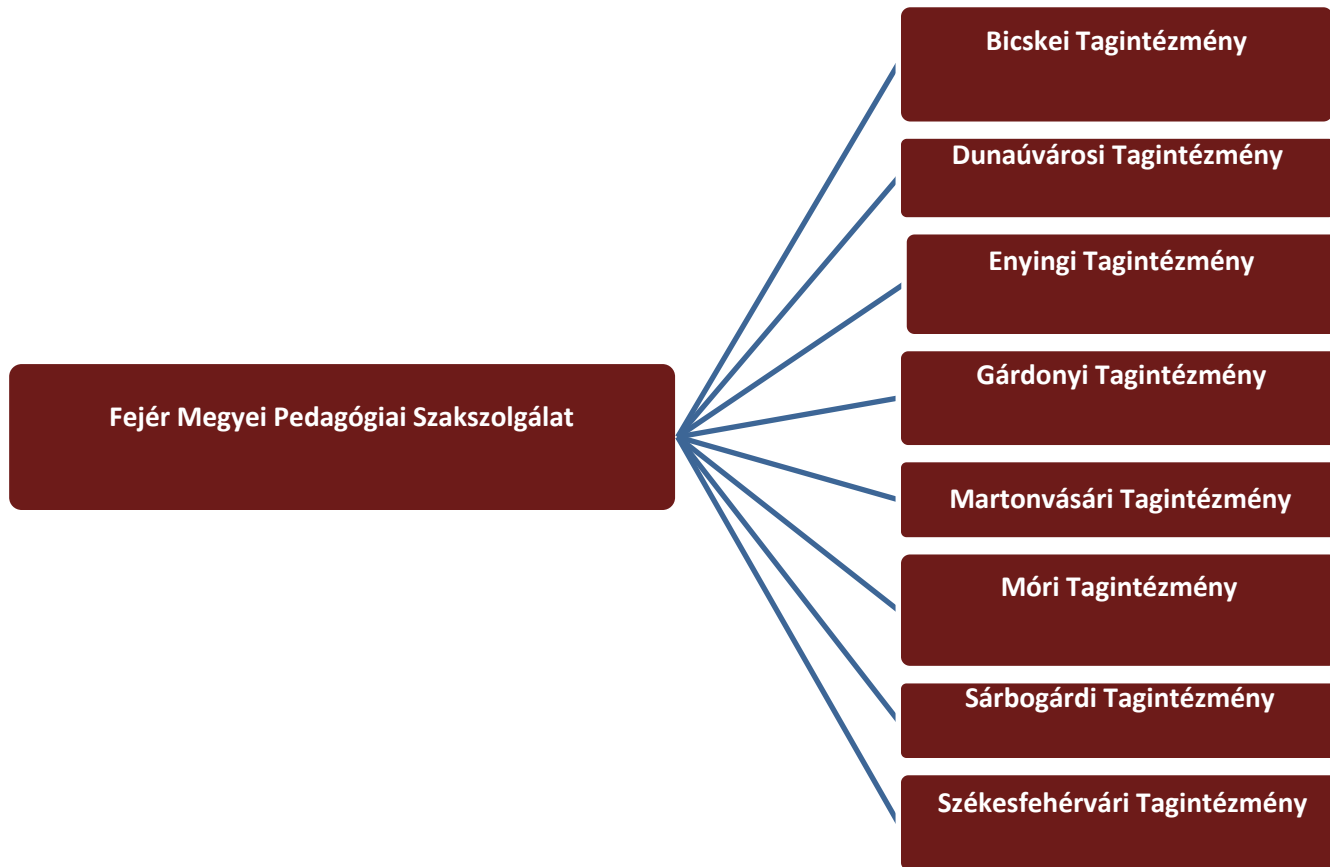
Fejér Megyei Pedagógiai Szakszolgálat

Bicskei Tagintézmény

Dunaúvárosi Tagintézmény

Enyingi Tagintézmény

Gárdonyi Tagintézmény

Martonvásári Tagintézmény

Móri Tagintézmény

Sárbogárdi Tagintézmény

Székesfehérvári Tagintézmény